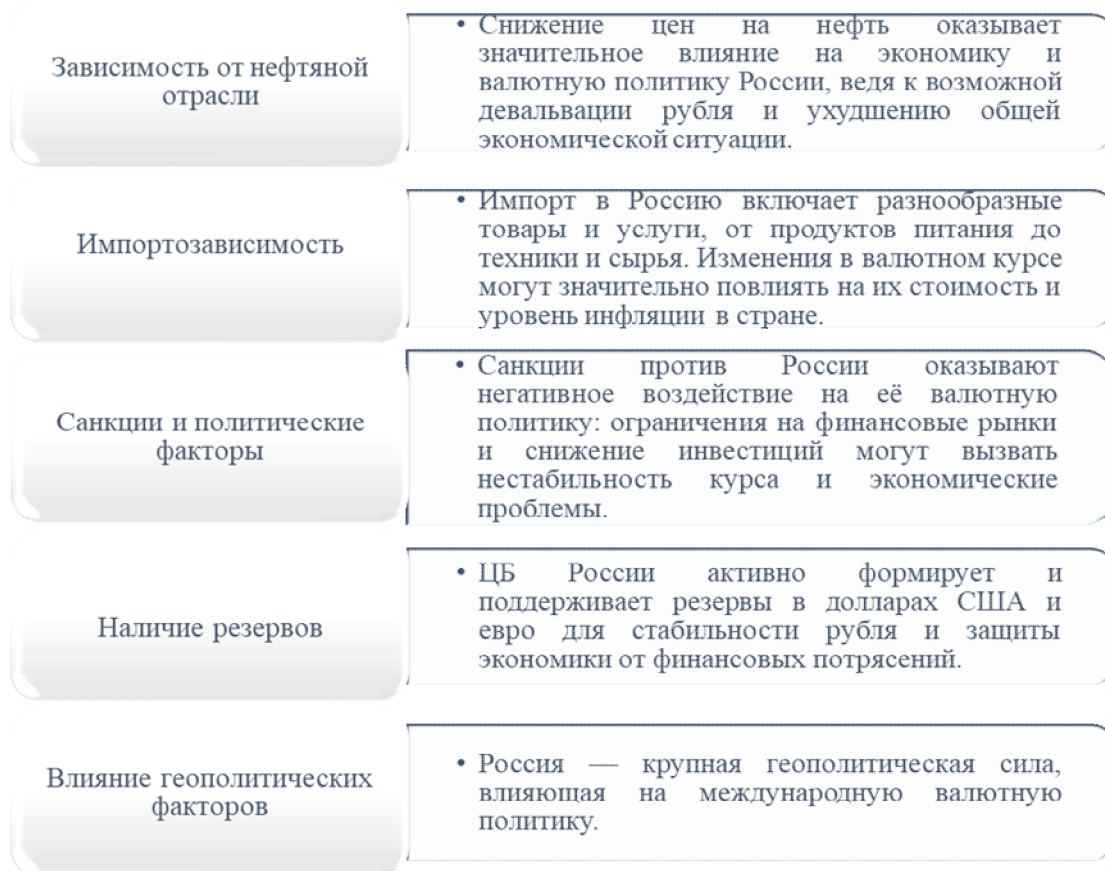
Зависимость от нефтяной отрасли

• Снижение цен на нефть оказывает значительное влияние на экономику и валютную политику России, ведя к возможной девальвации рубля и ухудшению общей экономической ситуации.

Импортозависимость

• Импорт в Россию включает разнообразные товары и услуги, от продуктов питания до техники и сырья. Изменения в валютном курсе могут значительно повлиять на их стоимость и уровень инфляции в стране.

Санкции и политические факторы

• Санкции против России оказывают негативное воздействие на её валютную политику: ограничения на финансовые рынки и снижение инвестиций могут вызвать нестабильность курса и экономические проблемы.

Наличие резервов

• ЦБ России активно формирует и поддерживает резервы в долларах США и евро для стабильности рубля и защиты экономики от финансовых потрясений.

Влияние геополитических факторов

• Россия — крупная геополитическая сила, влияющая на международную валютную политику.